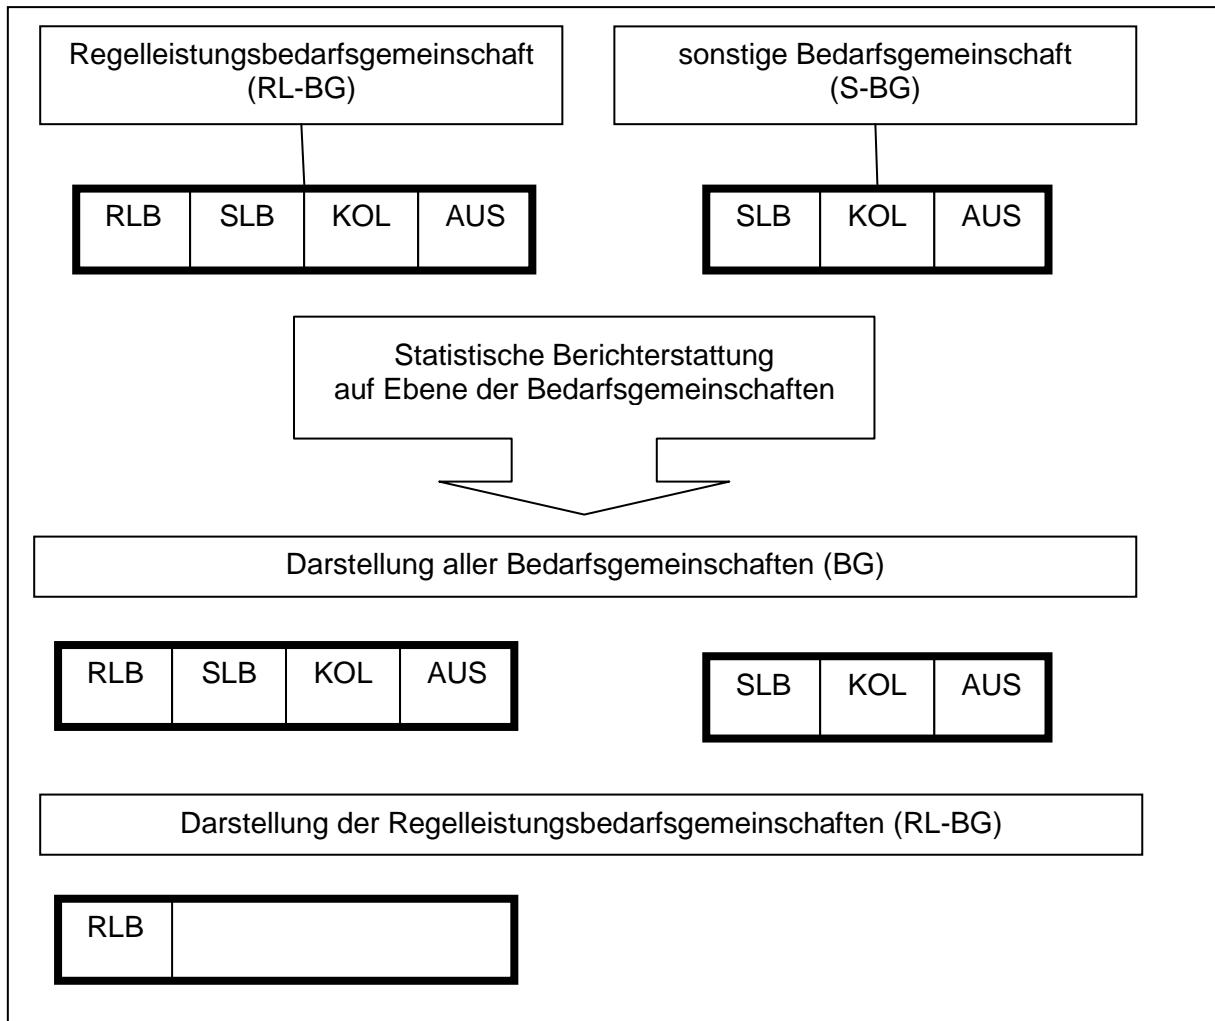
Regelleistungsbedarfsgemeinschaft (RL-BG)

sonstige Bedarfsgemeinschaft (S-BG)

| RLB | SLB | KOL | AUS |
|---|---|---|---|

| SLB | KOL | AUS |
|---|---|---|

Statistische Berichterstattung auf Ebene der Bedarfsgemeinschaften

Darstellung aller Bedarfsgemeinschaften (BG)

| RLB | SLB | KOL | AUS |
|---|---|---|---|

| SLB | KOL | AUS |
|---|---|---|

Darstellung der Regelleistungsbedarfsgemeinschaften (RL-BG)

| RLB | |
|---|---|